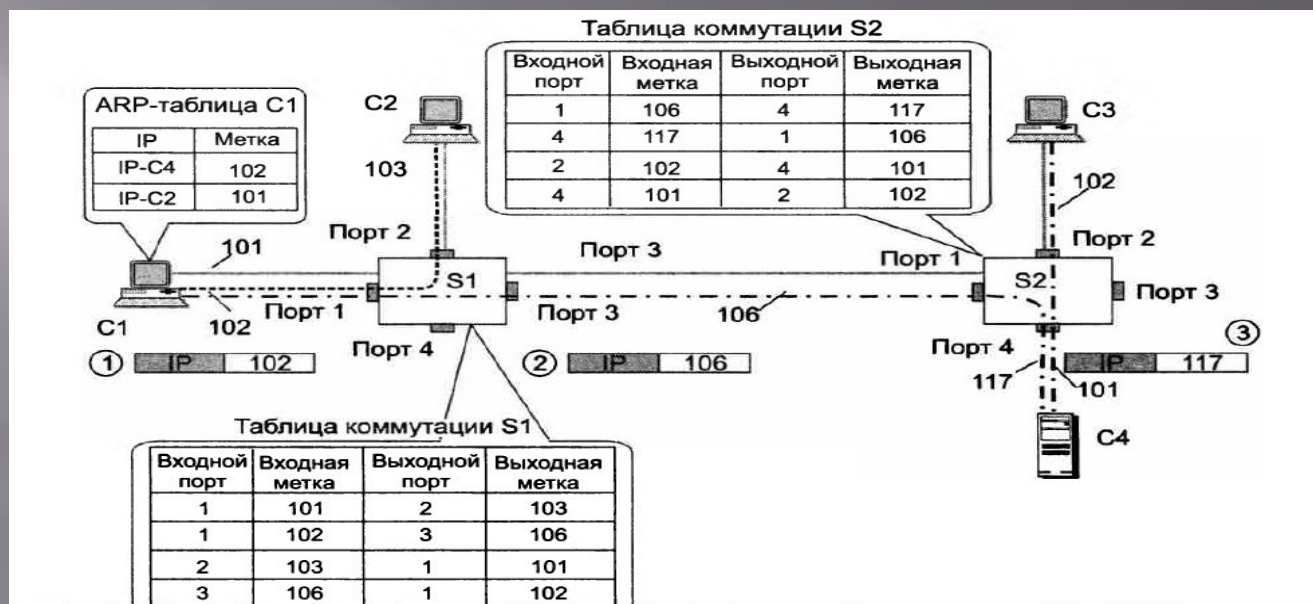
Таблица коммутации S2

| Входной порт | Входная метка | Выходной порт | Выходная метка |
|---|---|---|---|
| 1 | 106 | 4 | 117 |
| 4 | 117 | 1 | 106 |
| 2 | 102 | 4 | 101 |
| 4 | 101 | 2 | 102 |

ARP-таблица C1

| IP | Метка |
|---|---|
| IP-C4 | 102 |
| IP-C2 | 101 |

C2

C3

103

102

101

Порт 2

Порт 3

Порт 1

Порт 2

S1

S2

Порт 3

C1

102

Порт 1

Порт 3

106

① IP 102

Порт 4

② IP 106

Порт 4

③ IP 117

117

101

C4

Таблица коммутации S1

| Входной порт | Входная метка | Выходной порт | Выходная метка |
|---|---|---|---|
| 1 | 101 | 2 | 103 |
| 1 | 102 | 3 | 106 |
| 2 | 103 | 1 | 101 |
| 3 | 106 | 1 | 102 |